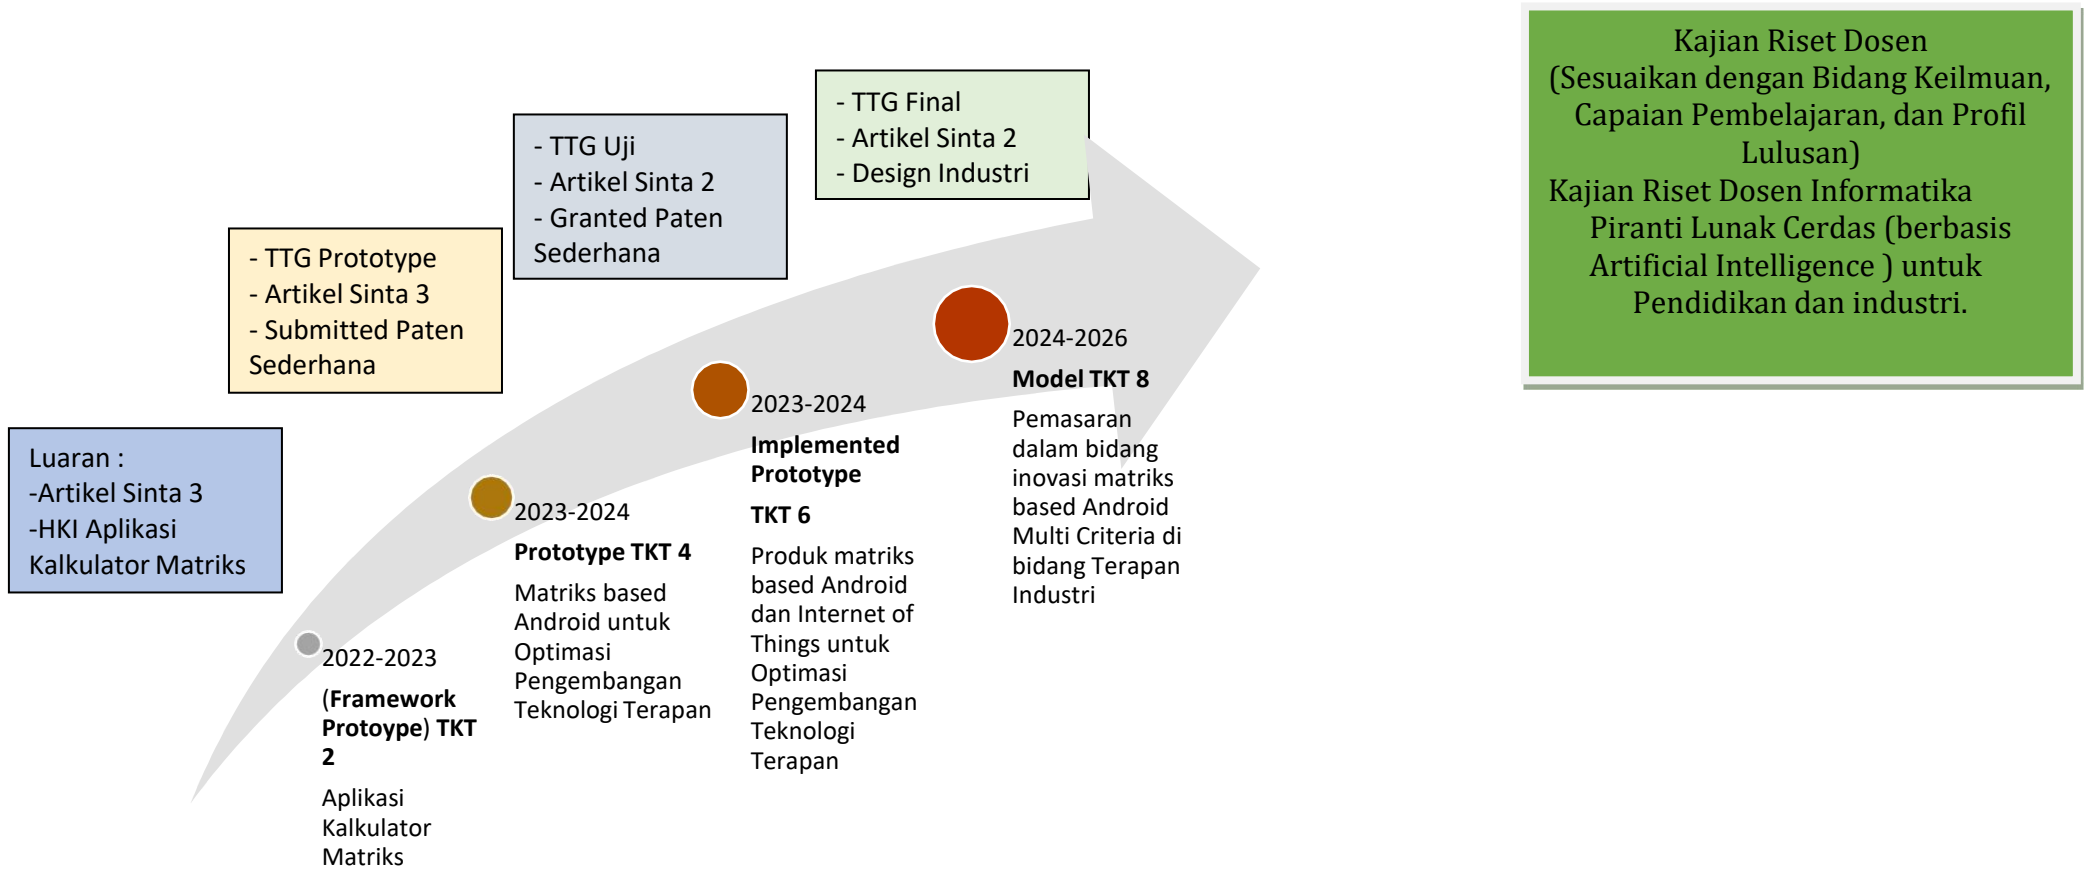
Kajian Riset Dosen
(Sesuaikan dengan Bidang Keilmuan, Capaian Pembelajaran, dan Profil Lulusan)
Kajian Riset Dosen Informatika
Piranti Lunak Cerdas (berbasis Artificial Intelligence ) untuk Pendidikan dan industri.

- TTG Final
- Artikel Sinta 2
- Design Industri

- TTG Uji
- Artikel Sinta 2
- Granted Paten Sederhana

- TTG Prototype
- Artikel Sinta 3
- Submitted Paten Sederhana

Luaran :
-Artikel Sinta 3
-HKI Aplikasi Kalkulator Matriks

2022-2023
(Framework Protoype) TKT 2
Aplikasi Kalkulator Matriks

2023-2024
Prototype TKT 4
Matriks based Android untuk Optimasi Pengembangan Teknologi Terapan

2023-2024
Implemented Prototype
TKT 6
Produk matriks based Android dan Internet of Things untuk Optimasi Pengembangan Teknologi Terapan

2024-2026
Model TKT 8
Pemasaran dalam bidang inovasi matriks based Android Multi Criteria di bidang Terapan Industri